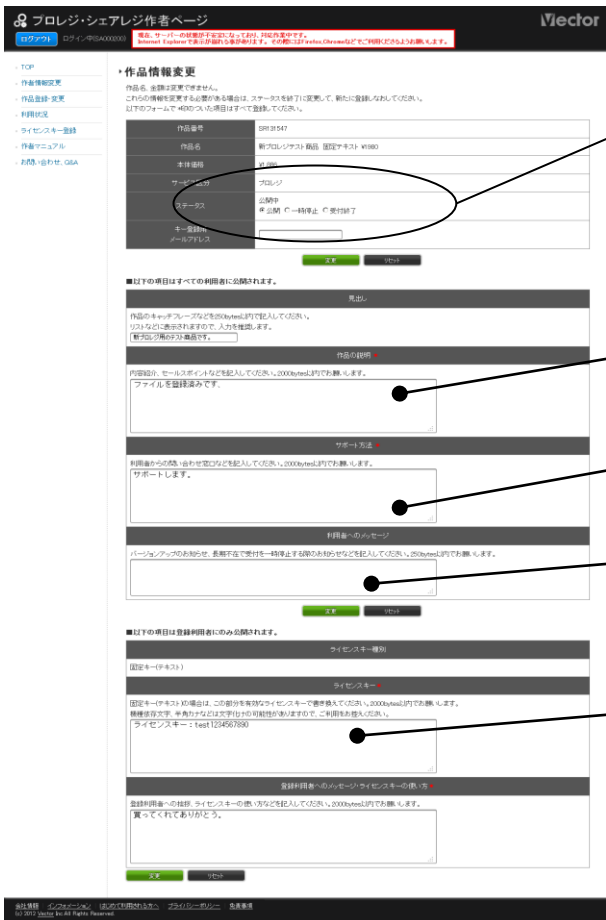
プロレジ・シェアレジ作者ページ

Vector

ログアウト　ログイン中:SA000360

現在、サーバーの状態が不安定になっており、対応作業中です。
Internet Explorerで表示が崩れる場合があります。その際にはFirefox,Chromeなどでご利用くださいますようお願いします。

TOP
作品情報変更
作品登録・変更
利用状況
ライセンスキー登録
作者マニュアル
お問い合わせ、Q&A

作品情報変更

作品名、金額は変更できません。
これらの情報を変更する必要がある場合は、ステータスを終了に変更して、新たに登録しなおしてください。
以下のフォームで *印のついた項目はすべて登録してください。

| 作品番号 | SR31547 |
|---|---|
| 作品名 | 新プロレジテスト商品　固定テキスト ¥1980 |
| 本体価格 | ¥1,980 |
| サービス区分 | プロレジ |
| ステータス | 公開中 ◉公開 ○一時停止 ○受付終了 |
| キー登録時メールアドレス | |

変更　リセット

■以下の項目はすべての利用者に公開されます。

見出し
作品のキャッチフレーズなどを250bytes以内で記入してください。
リストなどに表示されますので、入力を推奨します。
新プロレジ用のテスト商品です。

作品の説明 *
内容紹介、セールスポイントなどを記入してください。2000bytes以内でお願いします。
ファイルを登録済みです。

サポート方法 *
利用者からのお問い合わせ窓口などを記入してください。2000bytes以内でお願いします。
サポートします。

利用者へのメッセージ
バージョンアップのお知らせ、長期不在で受付を一時停止する際のお知らせなどを記入してください。250bytes以内でお願いします。

変更　リセット

■以下の項目は登録利用者にのみ公開されます。

ライセンスキー種別
固定キー(テキスト)

ライセンスキー *
固定キー(テキスト)の場合は、この部分を有効なライセンスキーで書き換えてください。2000bytes以内でお願いします。
機種依存文字、半角カナなどは文字化けの可能性がありますので、ご利用をお控えください。
ライセンスキー：test1234567890

登録利用者へのメッセージ/ライセンスキーの使い方 *
登録利用者への挨拶、ライセンスキーの使い方などを記入してください。2000bytes以内でお願いします。
買ってくれてありがとう。

変更　リセット

会社情報　インフォメーション　はじめて利用される方へ　プライバシーポリシー　免責事項
(c) 2012 Vector Inc.All Rights Reserved.